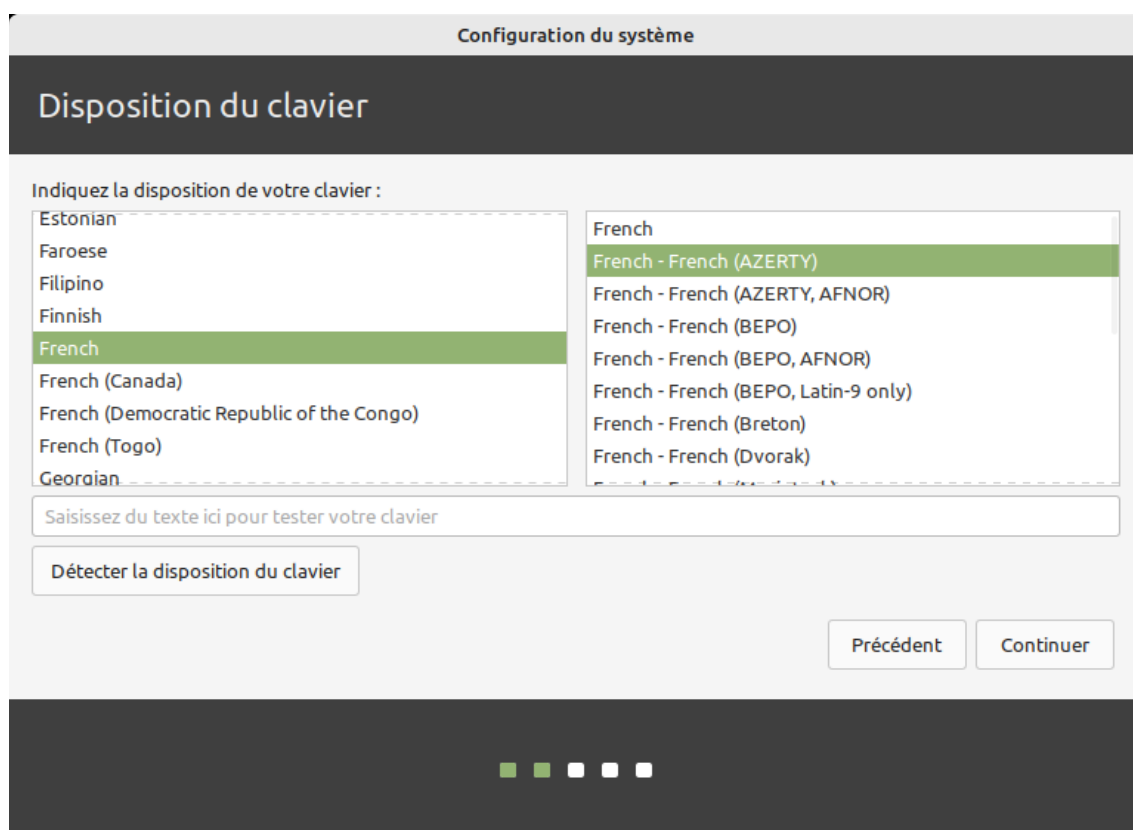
Configuration du système

Disposition du clavier

Indiquez la disposition de votre clavier :

Estonian
Faroese
Filipino
Finnish
French
French (Canada)
French (Democratic Republic of the Congo)
French (Togo)
Georgian

French
French - French (AZERTY)
French - French (AZERTY, AFNOR)
French - French (BEPO)
French - French (BEPO, AFNOR)
French - French (BEPO, Latin-9 only)
French - French (Breton)
French - French (Dvorak)
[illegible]

Saisissez du texte ici pour tester votre clavier

Détecter la disposition du clavier

Précédent

Continuer